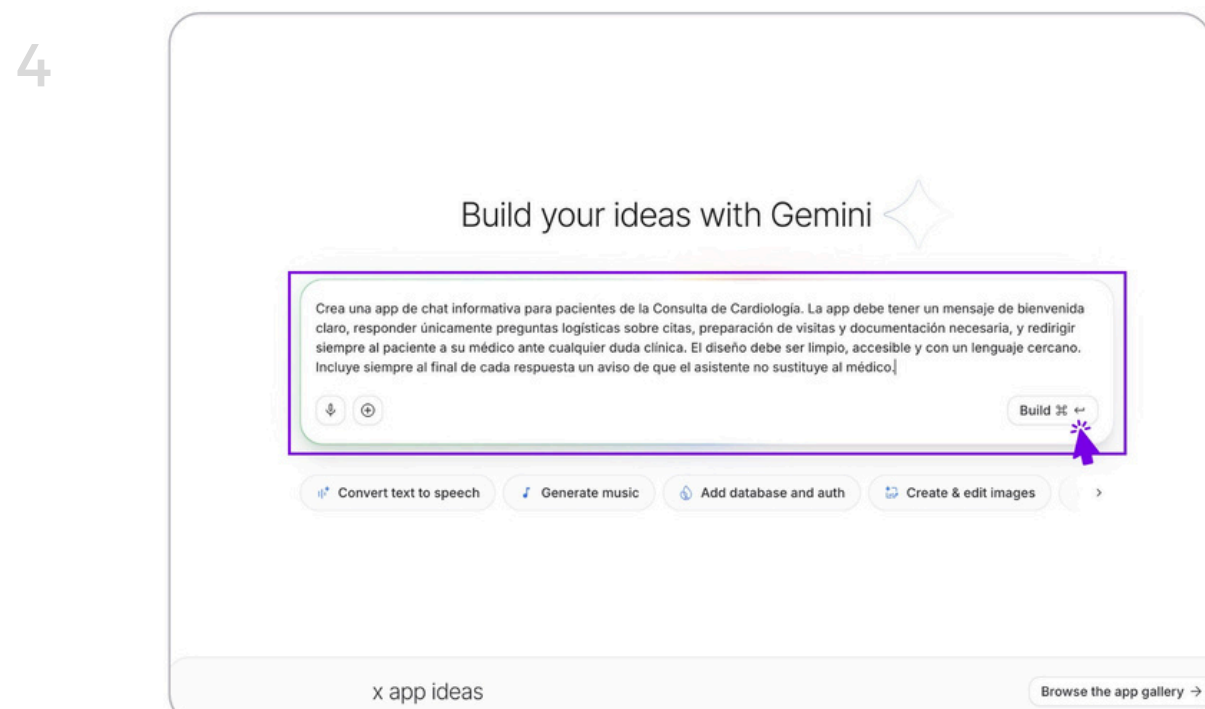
4

Build your ideas with Gemini

Crea una app de chat informativa para pacientes de la Consulta de Cardiología. La app debe tener un mensaje de bienvenida claro, responder únicamente preguntas logísticas sobre citas, preparación de visitas y documentación necesaria, y redirigir siempre al paciente a su médico ante cualquier duda clínica. El diseño debe ser limpio, accesible y con un lenguaje cercano. Incluye siempre al final de cada respuesta un aviso de que el asistente no sustituye al médico.

Build ⌘ ↵

Convert text to speech
Generate music
Add database and auth
Create & edit images
›

x app ideas

Browse the app gallery →